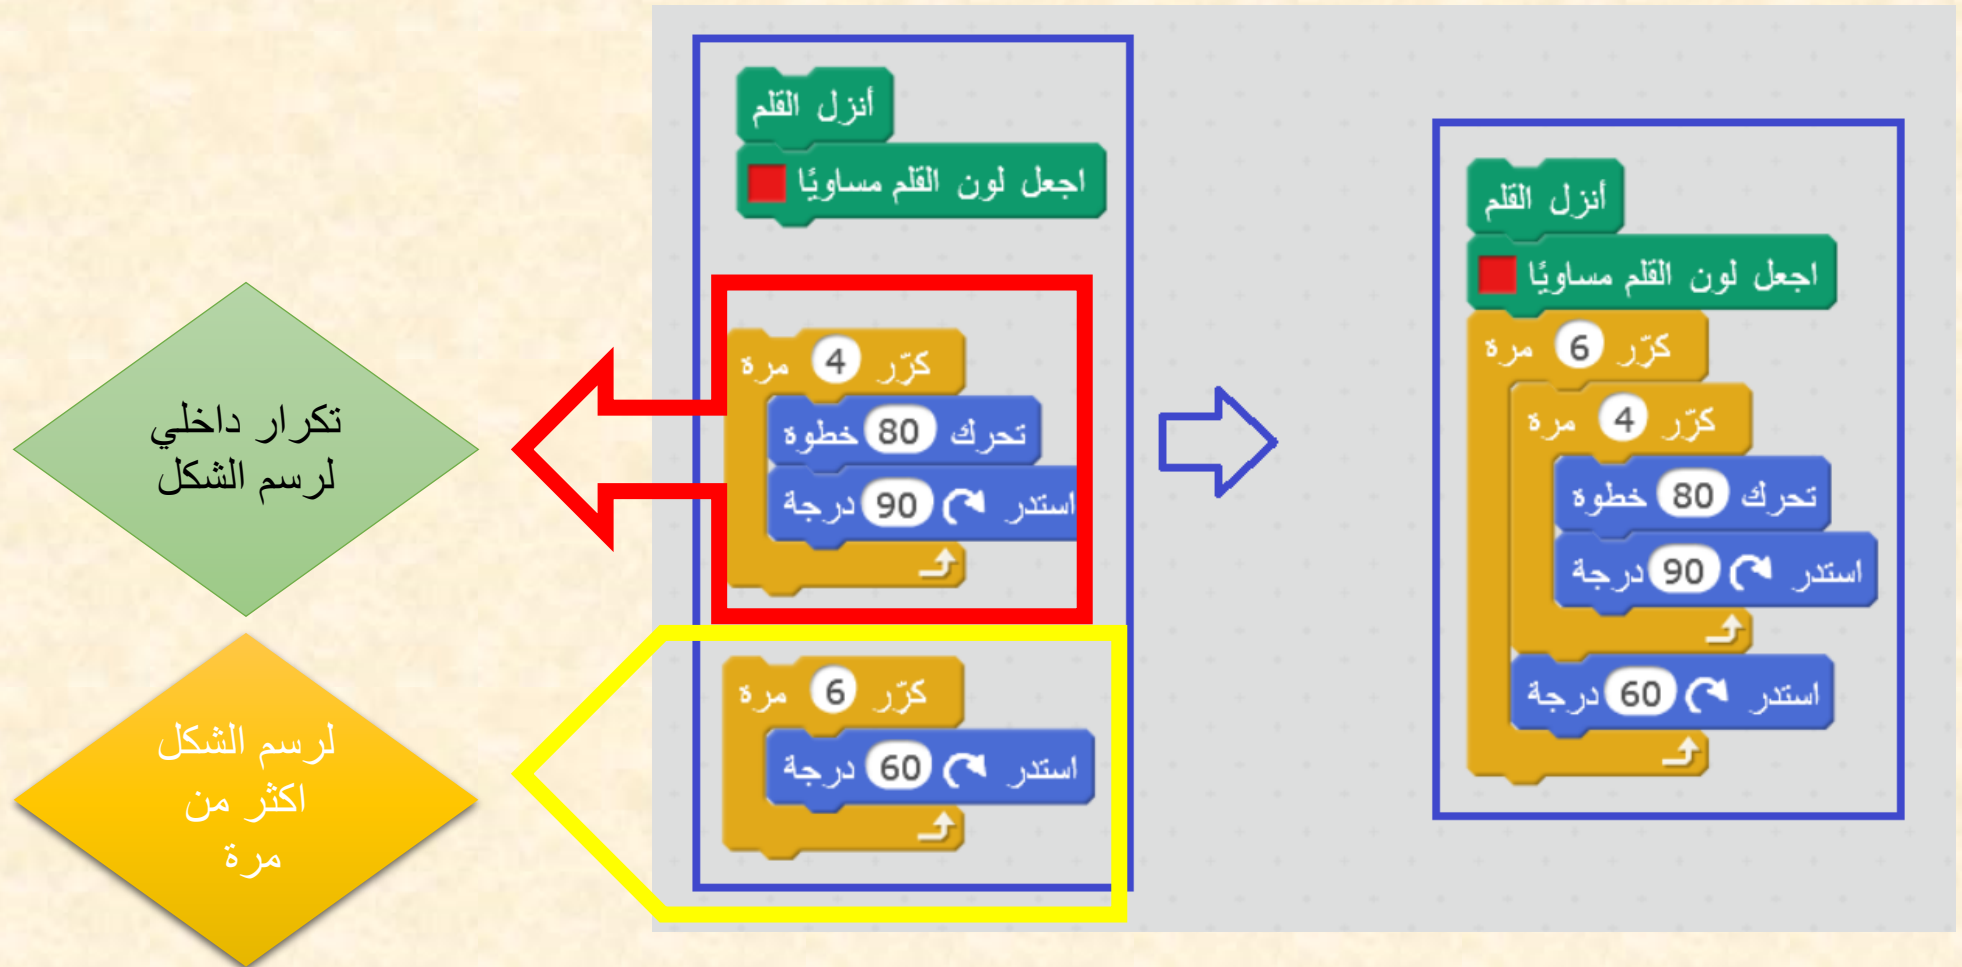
تكرار داخلي لرسم الشكل

لرسم الشكل اكثر من مرة

أنزل القلم
اجعل لون القلم مساويًا
كرّر 4 مرة
تحرك 80 خطوة
استدر 90 درجة
كرّر 6 مرة
استدر 60 درجة

أنزل القلم
اجعل لون القلم مساويًا
كرّر 6 مرة
كرّر 4 مرة
تحرك 80 خطوة
استدر 90 درجة
استدر 60 درجة